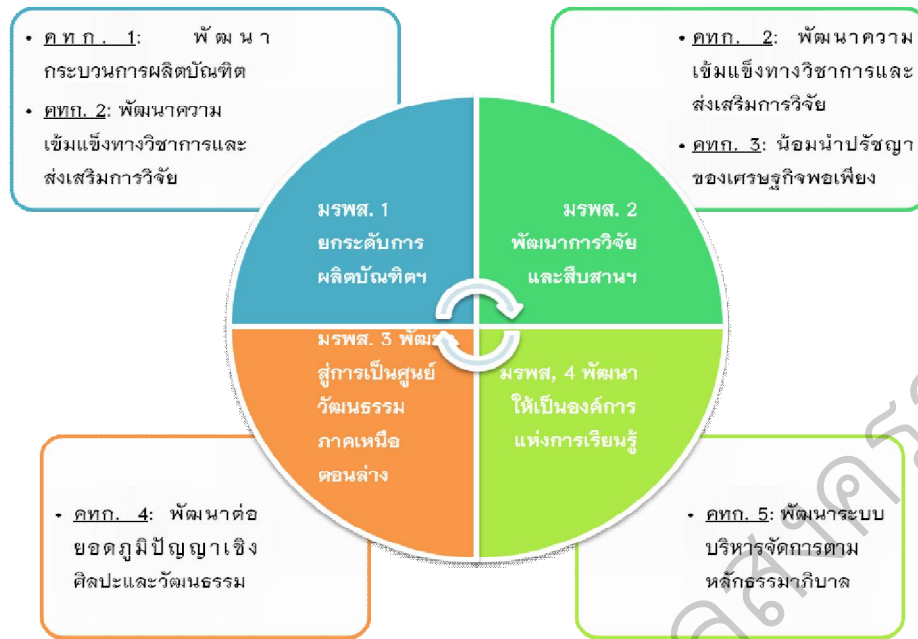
• คทก. 1: พัฒนากระบวนการผลิตบัณฑิต

• คทก. 2: พัฒนาความเข้มแข็งทางวิชาการและส่งเสริมการวิจัย

• คทก. 2: พัฒนาความเข้มแข็งทางวิชาการและส่งเสริมการวิจัย

• คทก. 3: น้อมนำปรัชญาของเศรษฐกิจพอเพียง

มรพส. 1 ยกระดับการผลิตบัณฑิตฯ

มรพส. 2 พัฒนาการวิจัยและสืบสานฯ

มรพส. 3 พัฒนาสู่การเป็นศูนย์วัฒนธรรมภาคเหนือตอนล่าง

มรพส, 4 พัฒนาให้เป็นองค์การแห่งการเรียนรู้

• คทก. 4: พัฒนาต่อยอดภูมิปัญญาเชิงศิลปะและวัฒนธรรม

• คทก. 5: พัฒนาระบบบริหารจัดการตามหลักธรรมาภิบาล

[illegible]